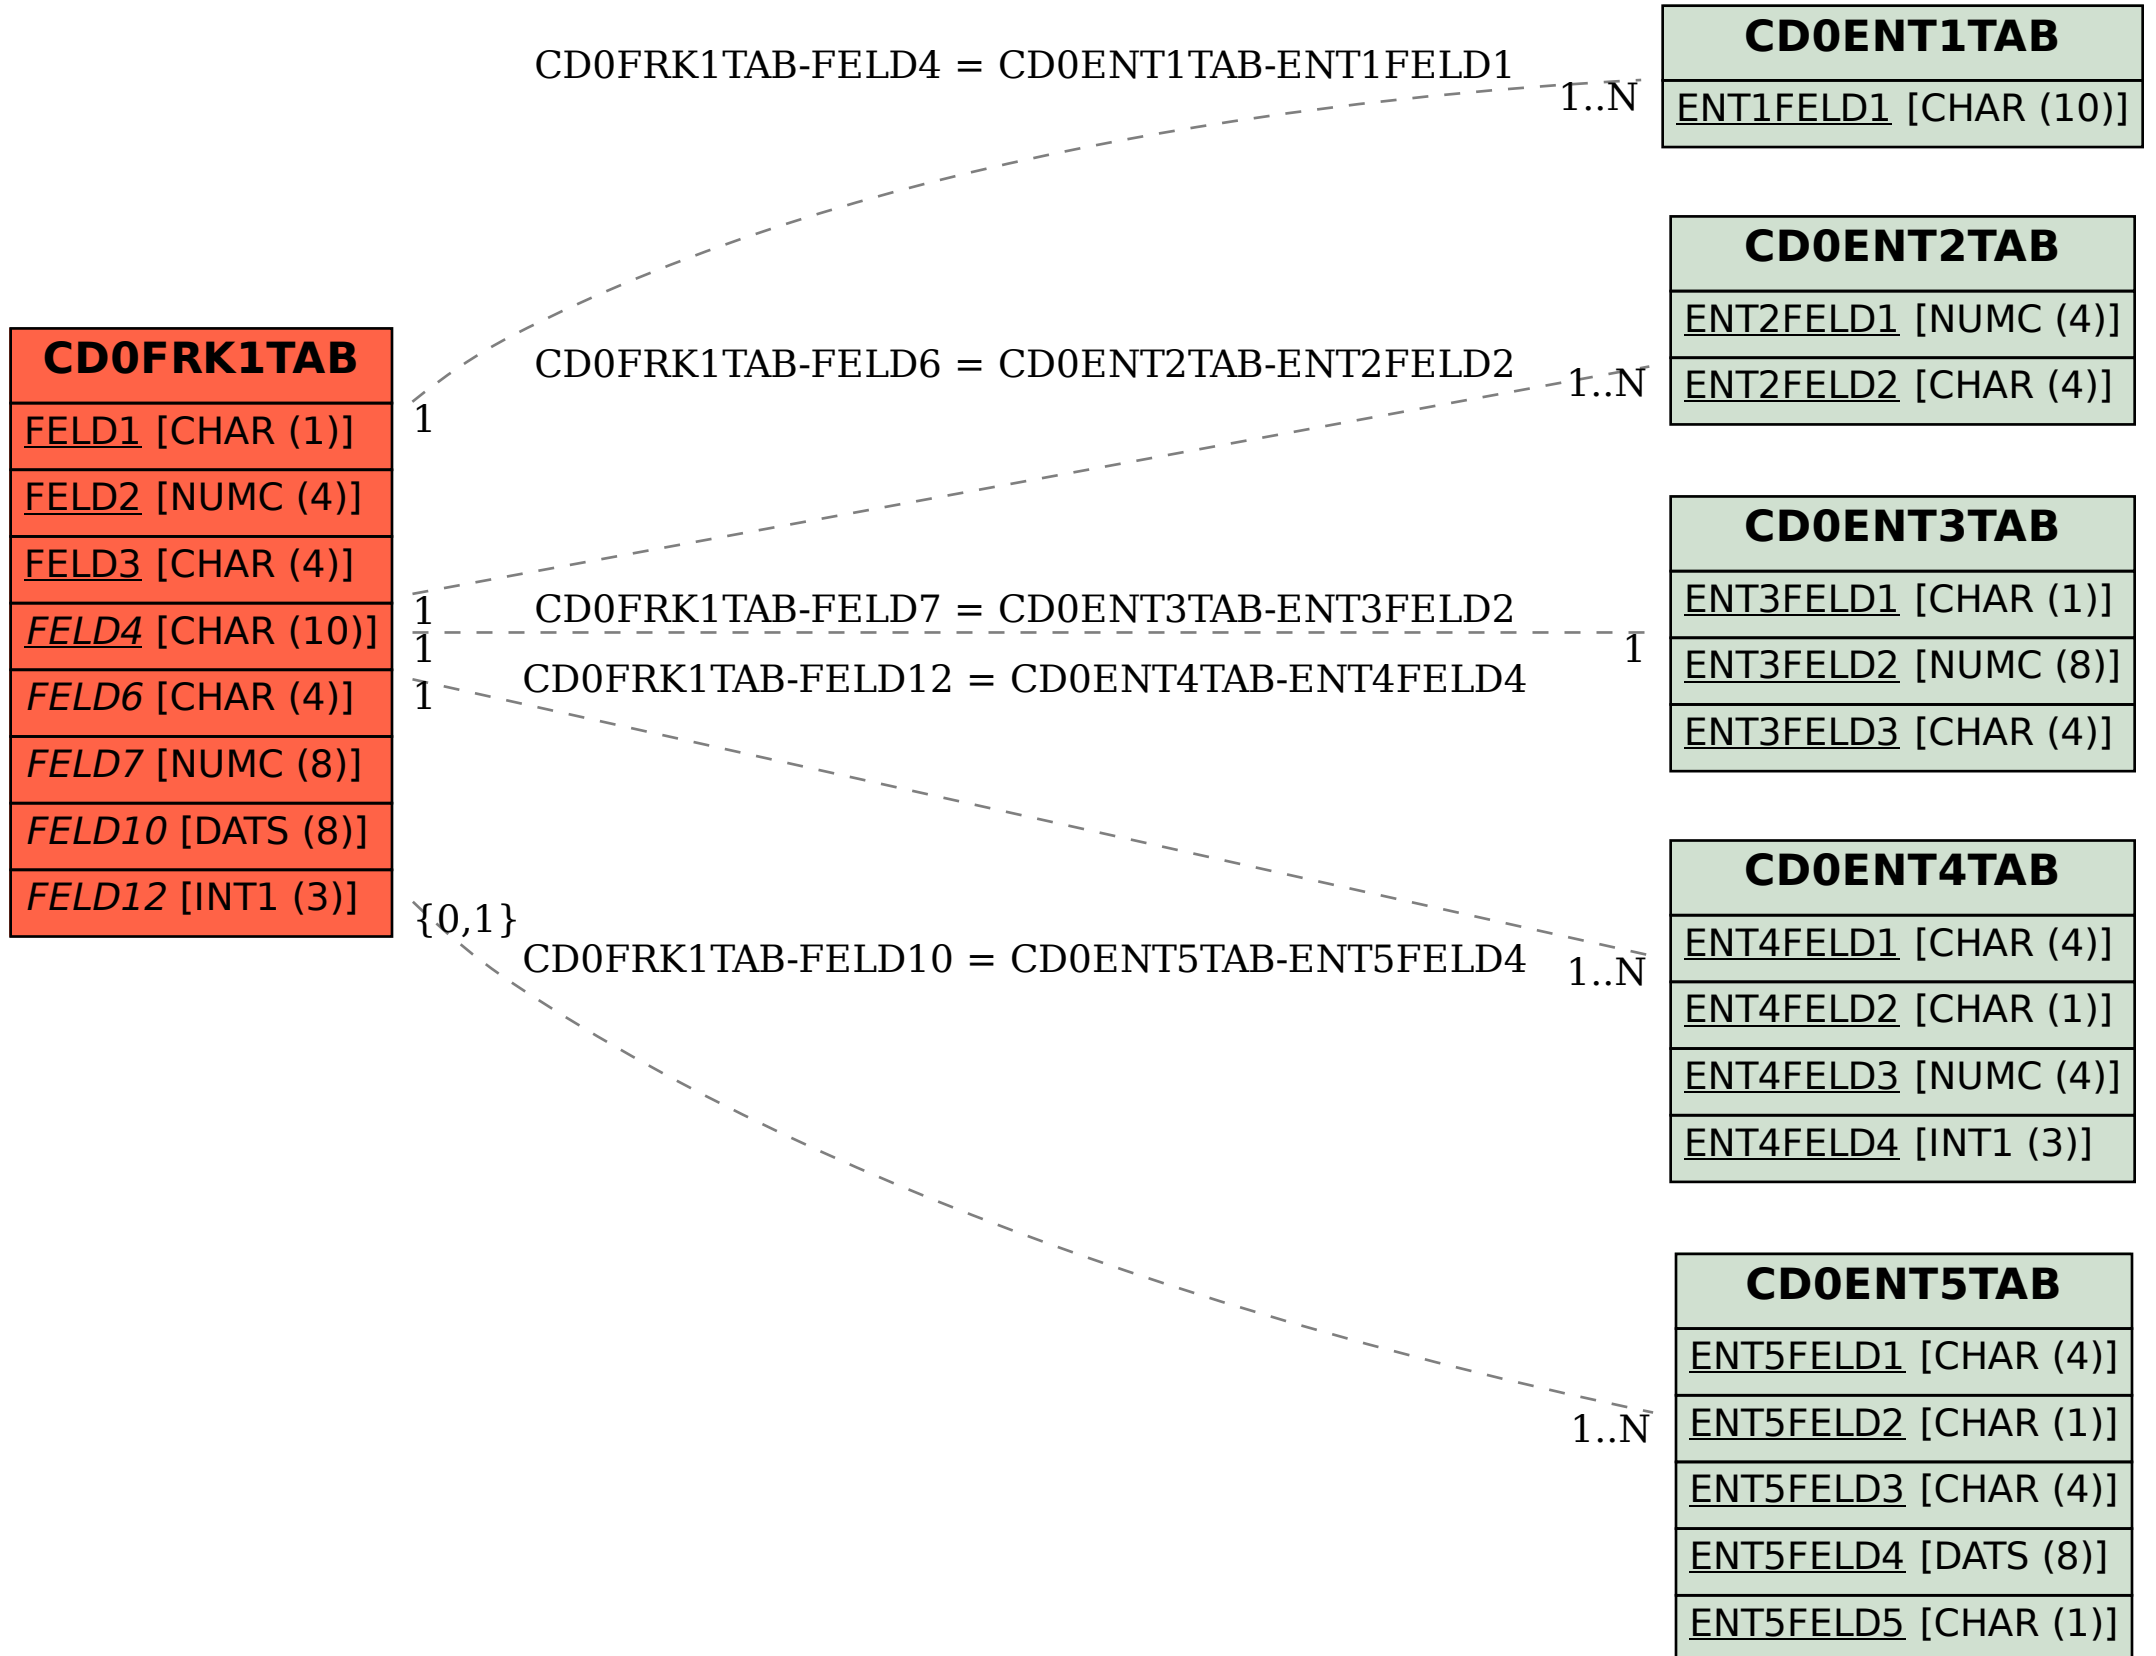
CD0FRK1TAB-FELD4 = CD0ENT1TAB-ENT1FELD1

1..N

CD0ENT1TAB

ENT1FELD1 [CHAR (10)]

CD0ENT2TAB

ENT2FELD1 [NUMC (4)]

ENT2FELD2 [CHAR (4)]

CD0FRK1TAB

FELD1 [CHAR (1)]

FELD2 [NUMC (4)]

FELD3 [CHAR (4)]

FELD4 [CHAR (10)]

FELD6 [CHAR (4)]

FELD7 [NUMC (8)]

FELD10 [DATS (8)]

FELD12 [INT1 (3)]

CD0FRK1TAB-FELD6 = CD0ENT2TAB-ENT2FELD2

1

1..N

CD0ENT3TAB

ENT3FELD1 [CHAR (1)]

ENT3FELD2 [NUMC (8)]

ENT3FELD3 [CHAR (4)]

1

CD0FRK1TAB-FELD7 = CD0ENT3TAB-ENT3FELD2

1

1

CD0FRK1TAB-FELD12 = CD0ENT4TAB-ENT4FELD4

1

CD0ENT4TAB

ENT4FELD1 [CHAR (4)]

ENT4FELD2 [CHAR (1)]

ENT4FELD3 [NUMC (4)]

ENT4FELD4 [INT1 (3)]

{0,1}

CD0FRK1TAB-FELD10 = CD0ENT5TAB-ENT5FELD4

1..N

CD0ENT5TAB

ENT5FELD1 [CHAR (4)]

ENT5FELD2 [CHAR (1)]

ENT5FELD3 [CHAR (4)]

ENT5FELD4 [DATS (8)]

ENT5FELD5 [CHAR (1)]

1..N